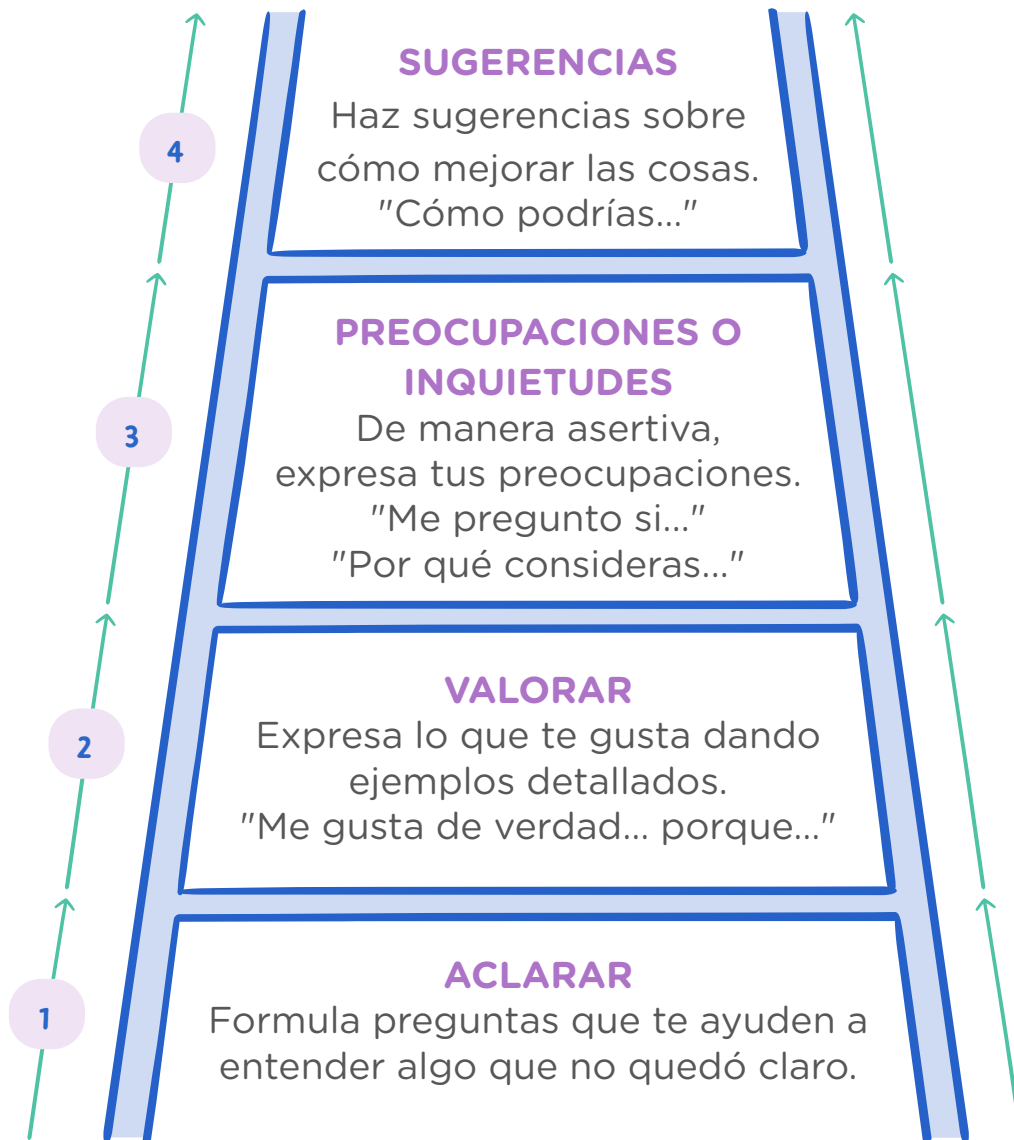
4

SUGERENCIAS
Haz sugerencias sobre cómo mejorar las cosas. "Cómo podrías..."

3

PREOCUPACIONES O INQUIETUDES
De manera asertiva, expresa tus preocupaciones. "Me pregunto si..." "Por qué consideras..."

2

VALORAR
Expresa lo que te gusta dando ejemplos detallados. "Me gusta de verdad... porque..."

1

ACLARAR
Formula preguntas que te ayuden a entender algo que no quedó claro.